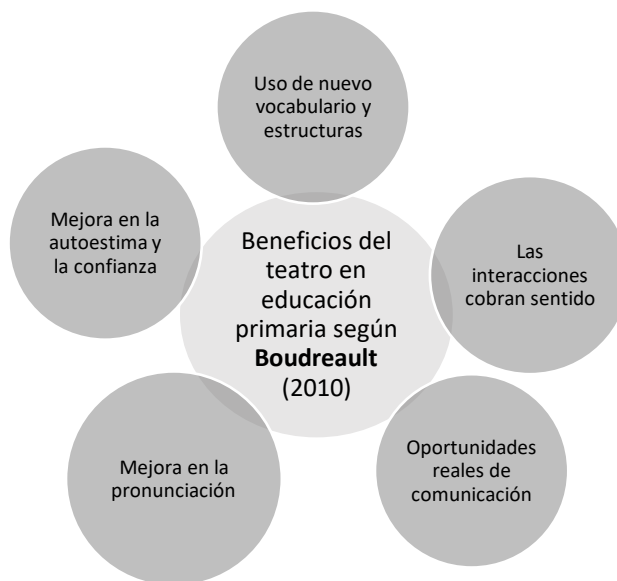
Beneficios del teatro en educación primaria según **Boudreault** (2010)

Uso de nuevo vocabulario y estructuras

Las interacciones cobran sentido

Oportunidades reales de comunicación

Mejora en la pronunciación

Mejora en la autoestima y la confianza